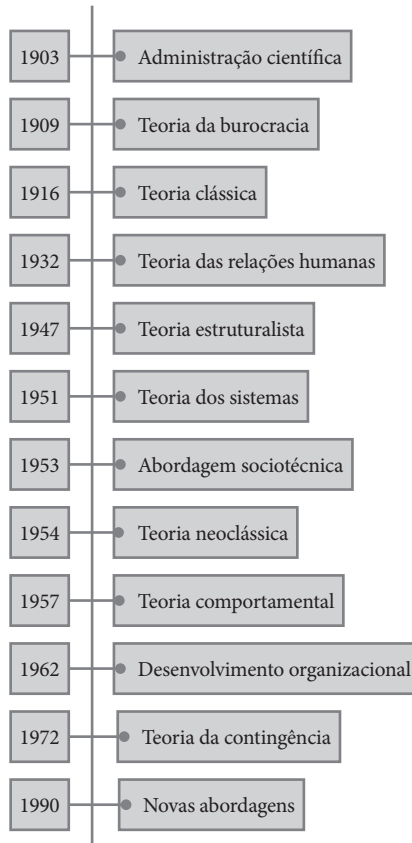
1903 Administração científica

1909 Teoria da burocracia

1916 Teoria clássica

1932 Teoria das relações humanas

1947 Teoria estruturalista

1951 Teoria dos sistemas

1953 Abordagem sociotécnica

1954 Teoria neoclássica

1957 Teoria comportamental

1962 Desenvolvimento organizacional

1972 Teoria da contingência

1990 Novas abordagens